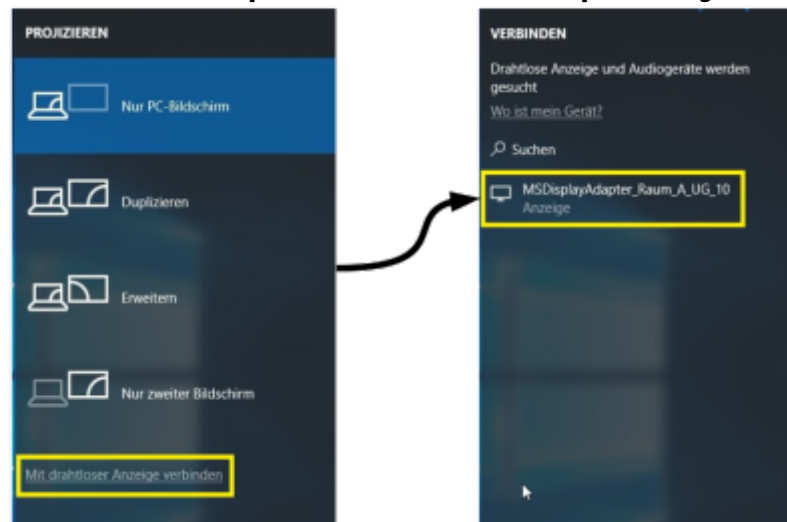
PROJIZIEREN

Nur PC-Bildschirm

Duplizieren

Erweitern

Nur zweiter Bildschirm

Mit drahtloser Anzeige verbinden

VERBINDEN

Drahtlose Anzeige und Audiogeräte werden gesucht

Wo ist mein Gerät?

Suchen

MSDisplayAdapter_Raum_A_UG_10
Anzeige